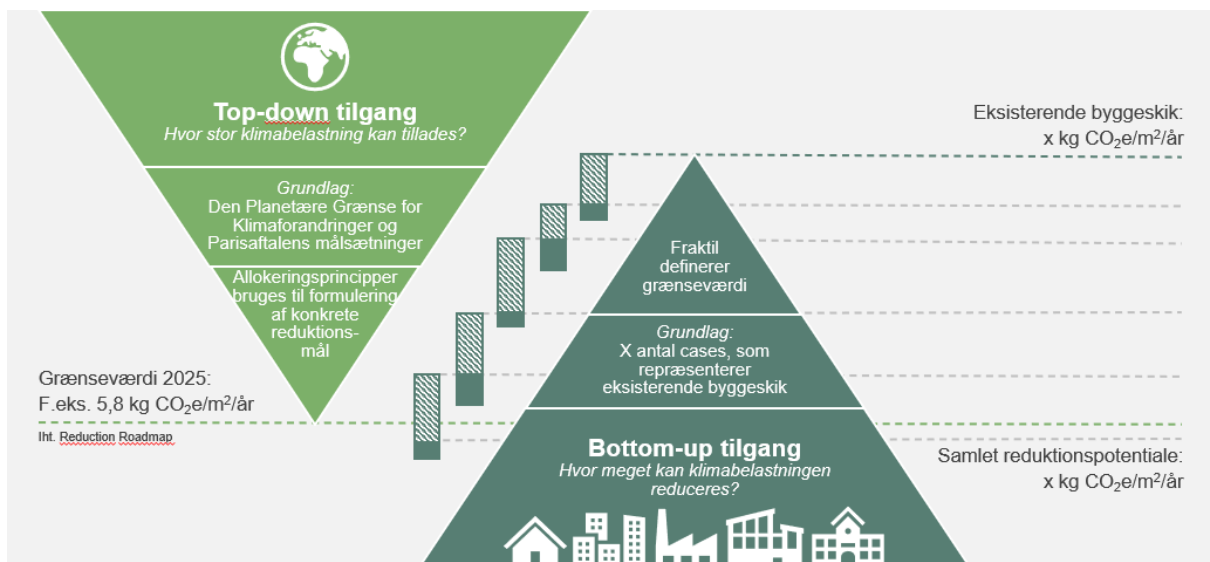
Top-down tilgang
Hvor stor klimabelastning kan tillades?

Grundlag:
Den Planetære Grænse for Klimaforandringer og Parisaftalens målsætninger

Allokeringsprincipper bruges til formulering af konkrete reduktionsmål

Grænseværdi 2025:
F.eks. 5,8 kg $CO_2e/m^2$/år

Iht. Reduction Roadmap

Eksisterende byggeskik:
x kg $CO_2e/m^2$/år

Fraktil definerer grænseværdi

Grundlag:
X antal cases, som repræsenterer eksisterende byggeskik

Bottom-up tilgang
Hvor meget kan klimabelastningen reduceres?

Samlet reduktionspotentiale:
x kg $CO_2e/m^2$/år